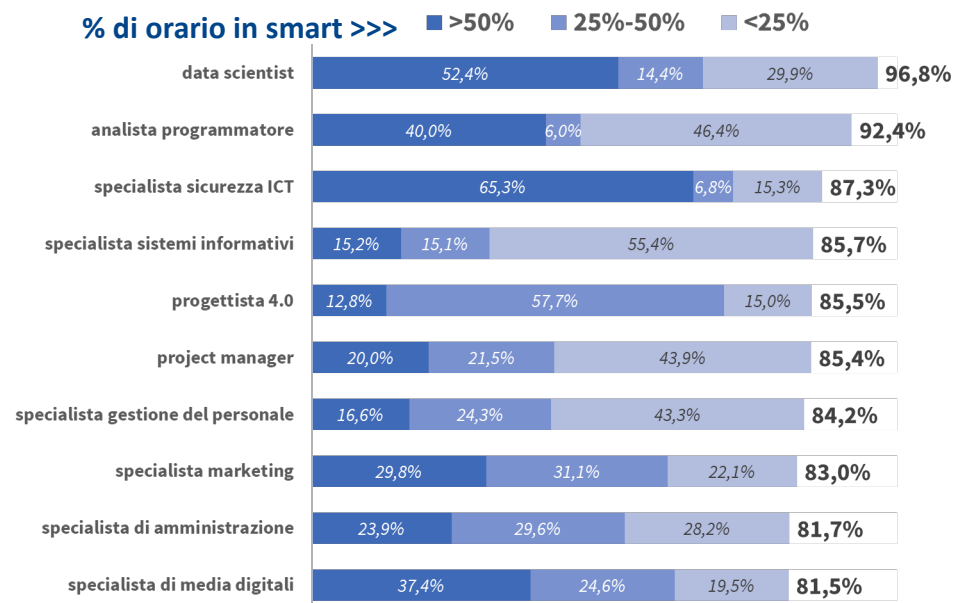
% di orario in smart >>> >50% 25%-50% <25%

| | >50% | 25%-50% | <25% | |
|---|---|---|---|---|
| data scientist | 52,4% | 14,4% | 29,9% | 96,8% |
| analista programmatore | 40,0% | 6,0% | 46,4% | 92,4% |
| specialista sicurezza ICT | 65,3% | 6,8% | 15,3% | 87,3% |
| specialista sistemi informativi | 15,2% | 15,1% | 55,4% | 85,7% |
| progettista 4.0 | 12,8% | 57,7% | 15,0% | 85,5% |
| project manager | 20,0% | 21,5% | 43,9% | 85,4% |
| specialista gestione del personale | 16,6% | 24,3% | 43,3% | 84,2% |
| specialista marketing | 29,8% | 31,1% | 22,1% | 83,0% |
| specialista di amministrazione | 23,9% | 29,6% | 28,2% | 81,7% |
| specialista di media digitali | 37,4% | 24,6% | 19,5% | 81,5% |